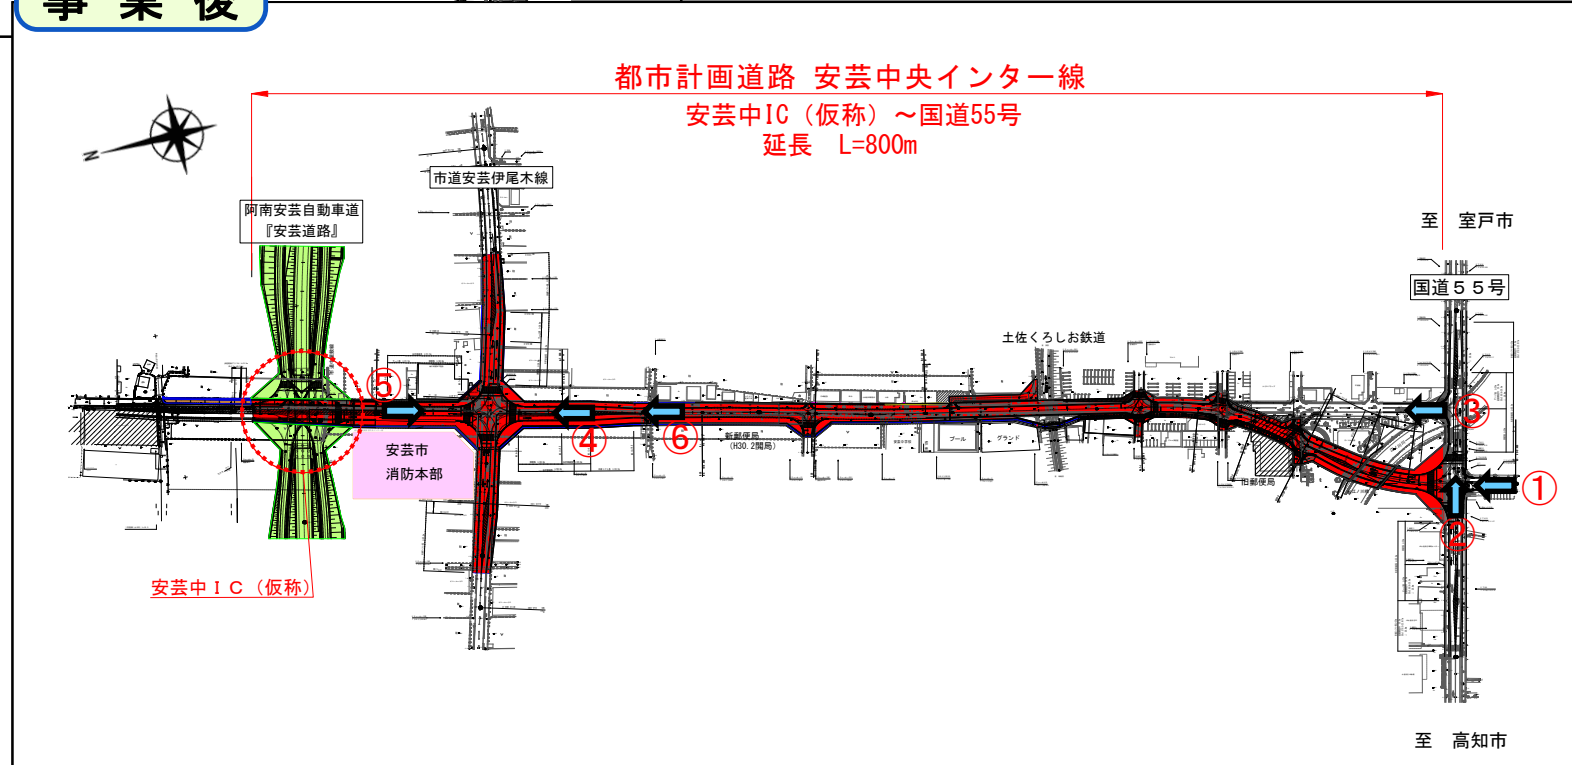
事 業 後

都市計画道路 安芸中央インター線

安芸中IC（仮称）～国道55号
延長 L=800m

N

市道安芸伊尾木線

阿南安芸自動車道
『安芸道路』

至 室戸市

国道５５号

土佐くろしお鉄道

⑤

③

①

②

④

⑥

安芸市
消防本部

新郵便局
(H30. 2開局)

プール

グランド

旧郵便局

安芸中ＩＣ（仮称）

至 高知市